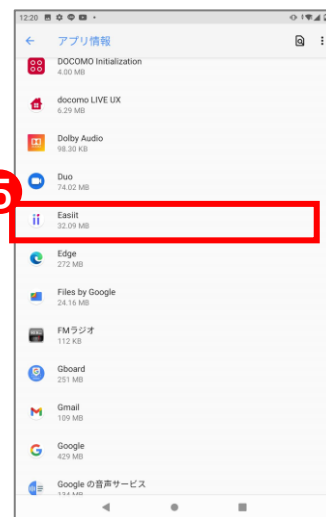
12:20

アプリ情報

DOCOMO Initialization
4.00 MB

docomo LIVE UX
6.29 MB

Dolby Audio
98.30 KB

Duo
74.02 MB

5

Easiit
32.09 MB

Edge
272 MB

Files by Google
24.16 MB

FMラジオ
112 KB

Gboard
251 MB

Gmail
109 MB

Google
429 MB

Google の音声サービス
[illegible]